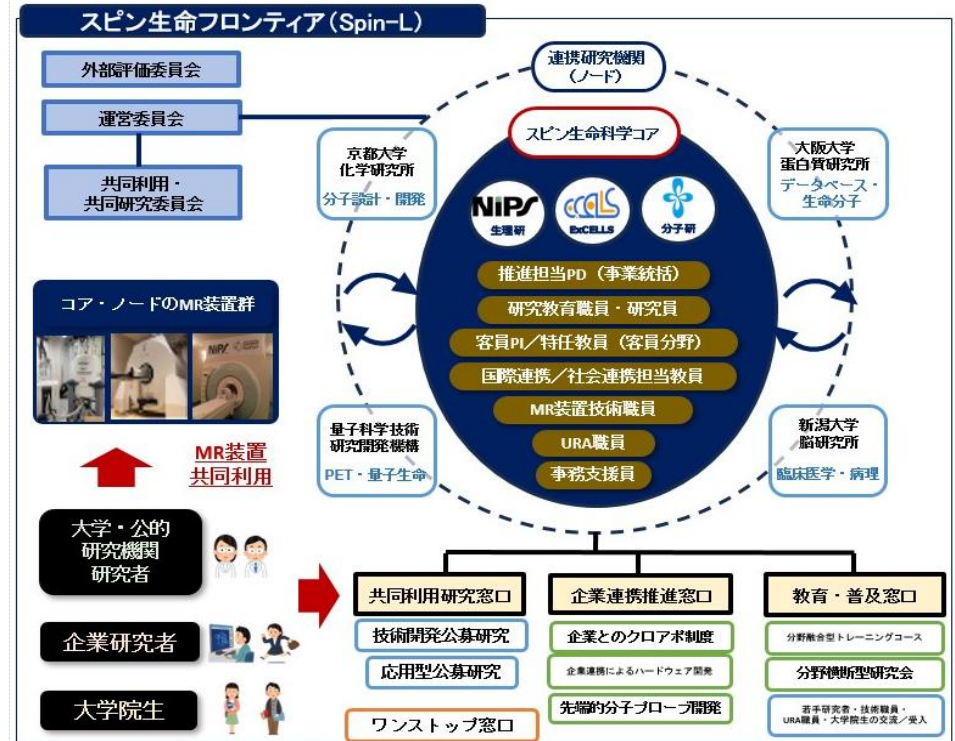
スピン生命フロンティア（Spin-L）

外部評価委員会

運営委員会

共同利用・共同研究委員会

コア・ノードのMR装置群

MR装置
共同利用

大学・公的研究機関研究者

企業研究者

大学院生

連携研究機関（ノード）

スピン生命科学コア

京都大学
化学研究所
分子設計・開発

大阪大学
蛋白質研究所
データベース・生命分子

量子科学技術研究開発機構
PET・量子生命

新潟大学
脳研究所
臨床医学・病理

NIPS
生理研

ExCELLS

分子研

推進担当PD（事業統括）

研究教育職員・研究員

客員PI／特任教員（客員分野）

国際連携／社会連携担当教員

MR装置技術職員

URA職員

事務支援員

共同利用研究窓口

技術開発公募研究

応用型公募研究

ワンストップ窓口

企業連携推進窓口

企業とのクロアポ制度

企業連携によるハードウェア開発

先端的分子プローブ開発

教育・普及窓口

分野融合型トレーニングコース

分野横断型研究会

若手研究者・技術職員・URA職員・大学院生の交流／受入